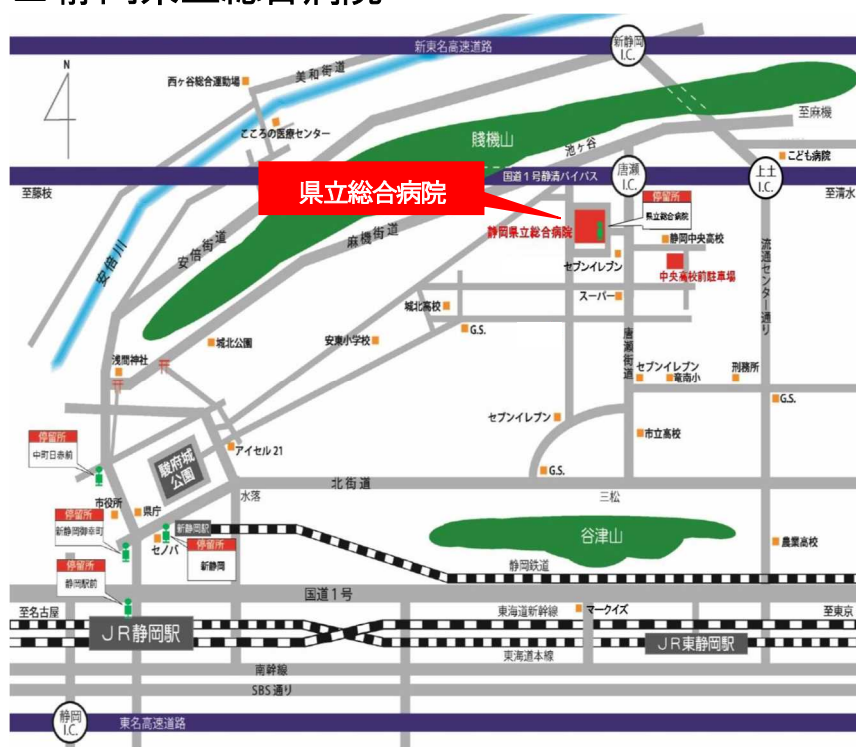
新東名高速道路
新静岡 I.C.
N
西ヶ谷総合運動場
美和街道
こころの医療センター
賤機山
至麻機
池ヶ谷
こども病院
国道1号静清バイパス
唐瀬 I.C.
上土 I.C.
至藤枝
県立総合病院
停留所
県立総合病院
至清水
安倍街道
麻機街道
静岡県立総合病院
静岡中央高校
安倍川
セブンイレブン
中央高校前駐車場
流通センター通り
城北高校
スーパー
G.S.
城北公園
安東小学校
唐瀬街道
浅間神社
セブンイレブン
竜南小
刑務所
G.S.
セブンイレブン
市立高校
停留所
中町日赤前
駿府城公園
アイセル21
G.S.
北街道
三松
市役所
県庁
水落
停留所
新静岡御幸町
新静岡
谷津山
セノバ
停留所
新静岡
農業高校
停留所
静岡駅前
静岡鉄道
国道1号
至名古屋
東海道新幹線
マークイズ
至東京
JR静岡駅
JR東静岡駅
東海道本線
南幹線
SBS通り
静岡 I.C.
東名高速道路